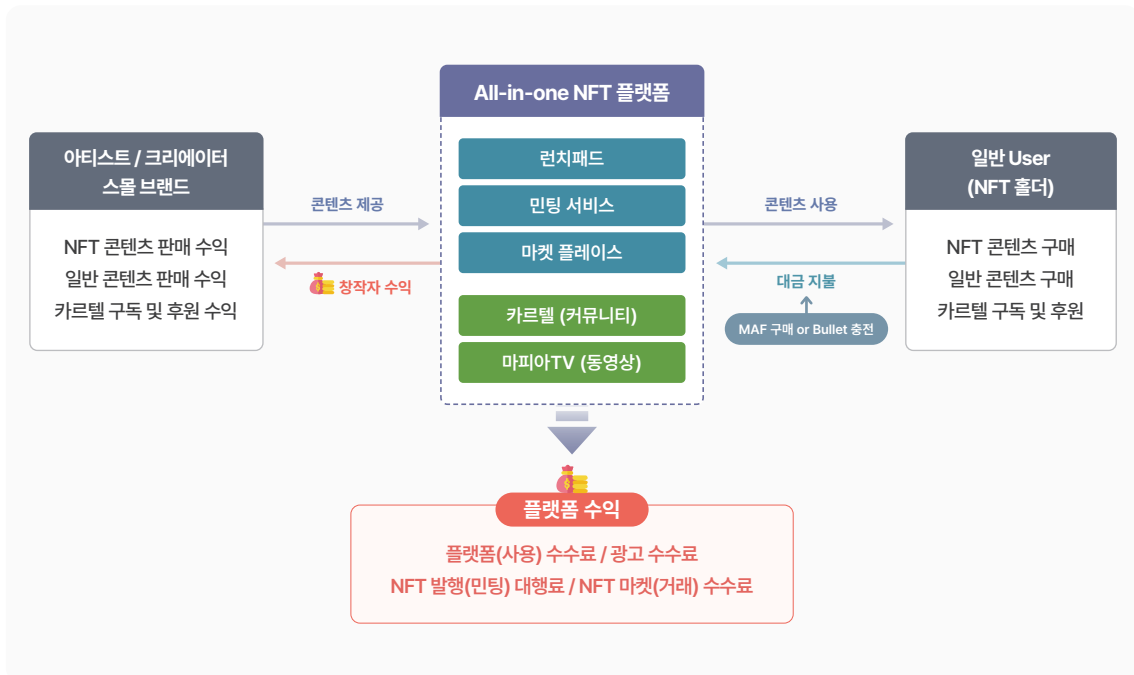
All-in-one NFT 플랫폼

아티스트 / 크리에이터
스몰 브랜드

NFT 콘텐츠 판매 수익
일반 콘텐츠 판매 수익
카르텔 구독 및 후원 수익

콘텐츠 제공

창작자 수익

런치패드
민팅 서비스
마켓 플레이스
카르텔 (커뮤니티)
마피아TV (동영상)

콘텐츠 사용

대금 지불

MAF 구매 or Bullet 충전

일반 User
(NFT 홀더)

NFT 콘텐츠 구매
일반 콘텐츠 구매
카르텔 구독 및 후원

플랫폼 수익

플랫폼(사용) 수수료 / 광고 수수료
NFT 발행(민팅) 대행료 / NFT 마켓(거래) 수수료